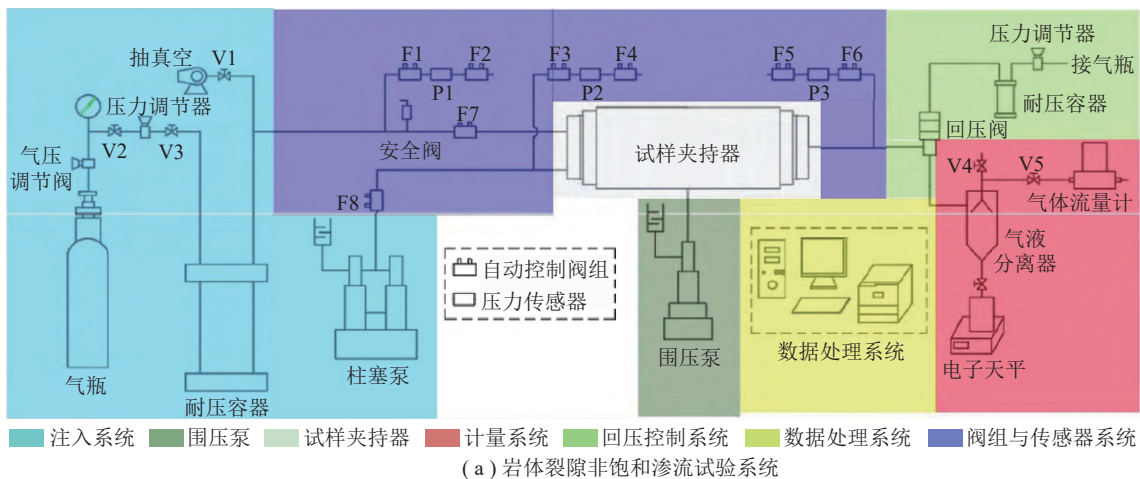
抽真空 V1
压力调节器
气压调节阀
V2
V3
气瓶
耐压容器
F1 F2
P1
安全阀
F7
F8
F3 F4
P2
试样夹持器
F5 F6
P3
压力调节器
接气瓶
耐压容器
回压阀
V4 V5
气体流量计
气液分离器
电子天平
柱塞泵
自动控制阀组
压力传感器
围压泵
数据处理系统

注入系统 围压泵 试样夹持器 计量系统 回压控制系统 数据处理系统 阀组与传感器系统

(a) 岩体裂隙非饱和渗流试验系统